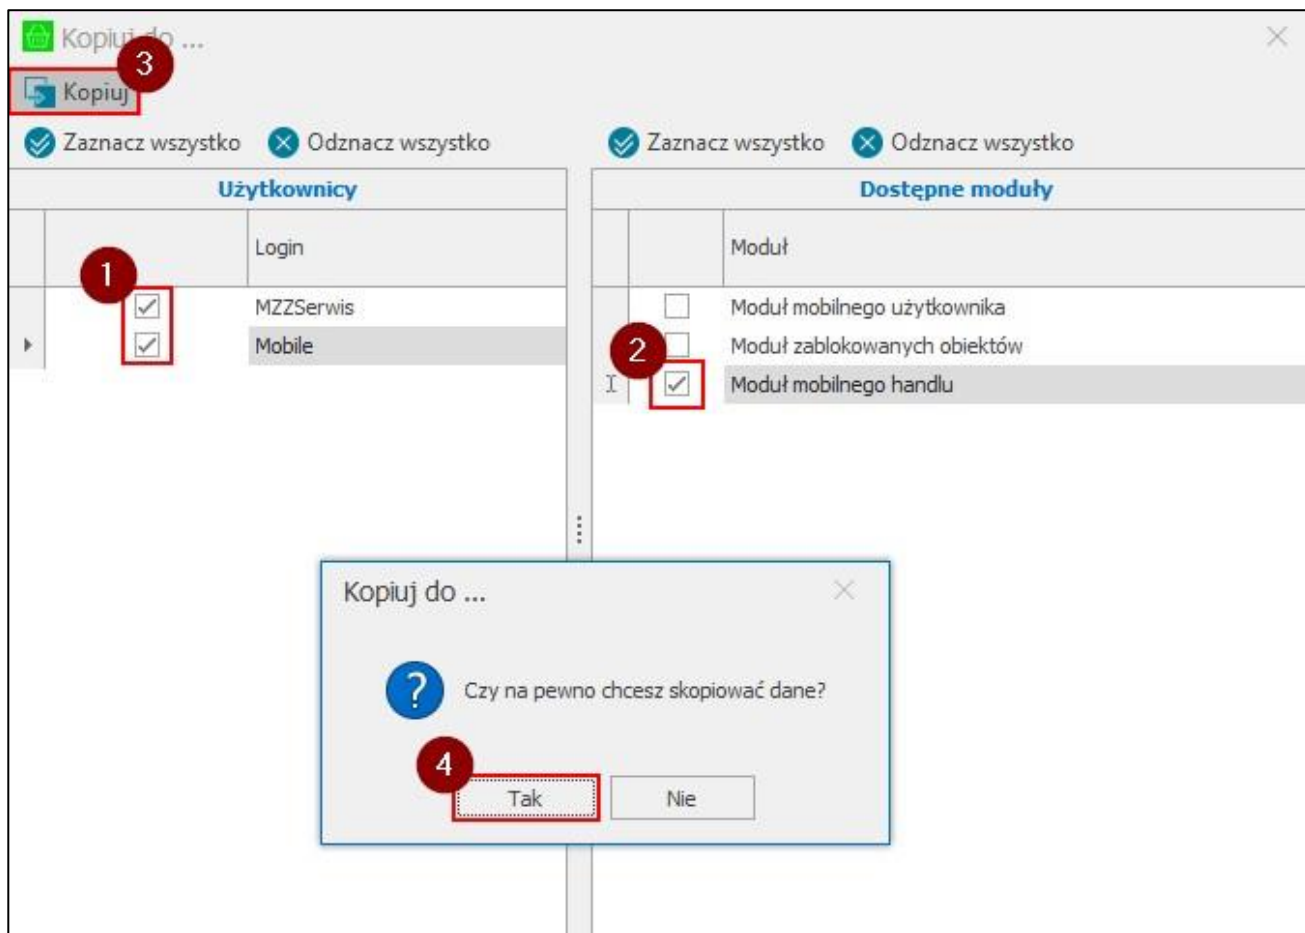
Kopiuj do ...

3

Kopiuj

Zaznacz wszystko Odznacz wszystko

Zaznacz wszystko Odznacz wszystko

Użytkownicy

Login

1

MZZSerwis

Mobile

Dostępne moduły

Moduł

Moduł mobilnego użytkownika

2

Moduł zablokowanych obiektów

Moduł mobilnego handlu

Kopiuj do ...

Czy na pewno chcesz skopiować dane?

4

Tak

Nie